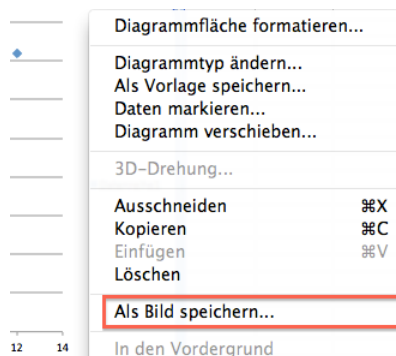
Diagrammfläche formatieren...

Diagrammtyp ändern...
Als Vorlage speichern...
Daten markieren...
Diagramm verschieben...

3D-Drehung...

Ausschneiden ⌘X
Kopieren ⌘C
Einfügen ⌘V
Löschen

Als Bild speichern...

12 14

In den Vordergrund